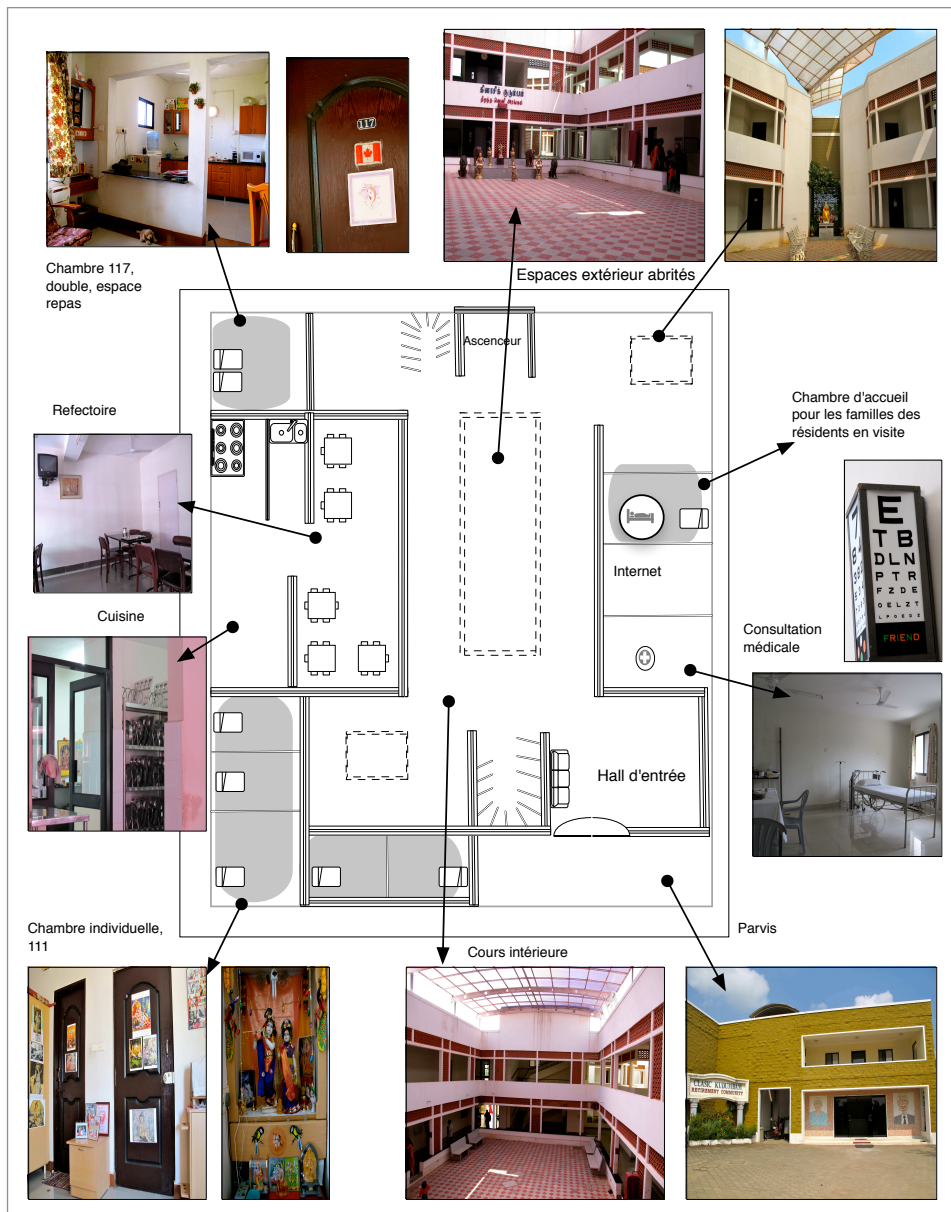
Chambre 117, double, espace repas

117

Espaces extérieur abrités

Ascenceur

Refectoire

Chambre d'accueil pour les familles des résidents en visite

E
T B
D L N
P T R
F Z D E
O E L Z T
L P O E D Z
FRIEND

Internet

Cuisine

Consultation médicale

Hall d'entrée

Chambre individuelle, 111

Parvis

Cours intérieure

CLASIC KUDUMBAM
RETIREMENT COMMUNITY